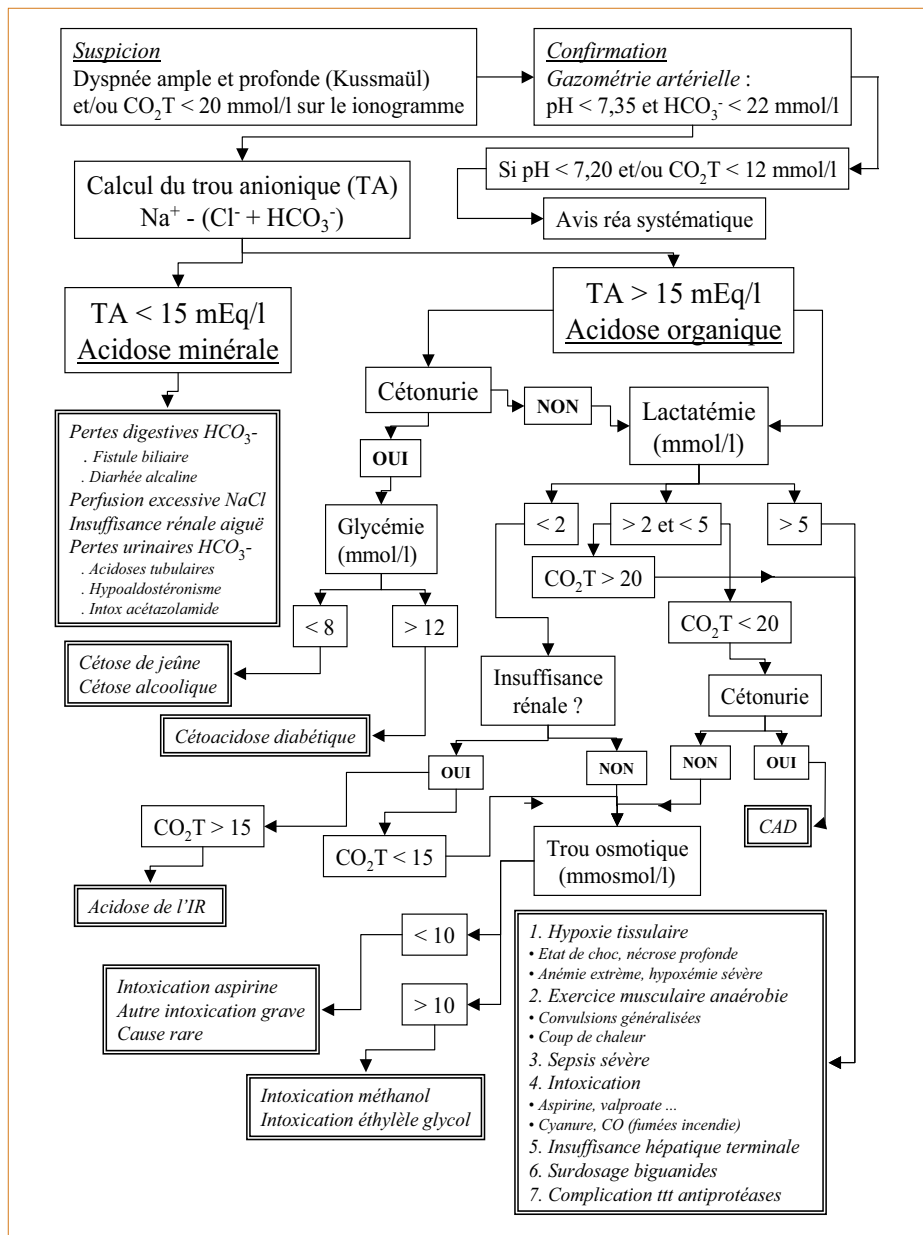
Suspicion
Dyspnée ample et profonde (Kussmaül) et/ou $CO_2T$ < 20 mmol/l sur le ionogramme

Confirmation
Gazométrie artérielle :
pH < 7,35 et $HCO_3^-$ < 22 mmol/l

Si pH < 7,20 et/ou $CO_2T$ < 12 mmol/l

Avis réa systématique

Calcul du trou anionique (TA)
$Na^+ - (Cl^- + HCO_3^-)$

TA < 15 mEq/l
Acidose minérale

Pertes digestives $HCO_3$-
. Fistule biliaire
. Diarhée alcaline
Perfusion excessive NaCl
Insuffisance rénale aiguë
Pertes urinaires $HCO_3$-
. Acidoses tubulaires
. Hypoaldostéronisme
. Intox acétazolamide

TA > 15 mEq/l
Acidose organique

Cétonurie

NON

Lactatémie
(mmol/l)

OUI

Glycémie
(mmol/l)

< 8

> 12

Cétose de jeûne
Cétose alcoolique

Cétoacidose diabétique

< 2

> 2 et < 5

> 5

$CO_2T$ > 20

$CO_2T$ < 20

Insuffisance rénale ?

Cétonurie

OUI

NON

NON

OUI

$CO_2T$ > 15

$CO_2T$ < 15

CAD

Acidose de l'IR

Trou osmotique
(mmosmol/l)

< 10

> 10

Intoxication aspirine
Autre intoxication grave
Cause rare

Intoxication méthanol
Intoxication éthylèle glycol

1. Hypoxie tissulaire
• Etat de choc, nécrose profonde
• Anémie extrême, hypoxémie sévère
2. Exercice musculaire anaérobie
• Convulsions généralisées
• Coup de chaleur
3. Sepsis sévère
4. Intoxication
• Aspirine, valproate ...
• Cyanure, CO (fumées incendie)
5. Insuffisance hépatique terminale
6. Surdosage biguanides
7. Complication ttt antiprotéases